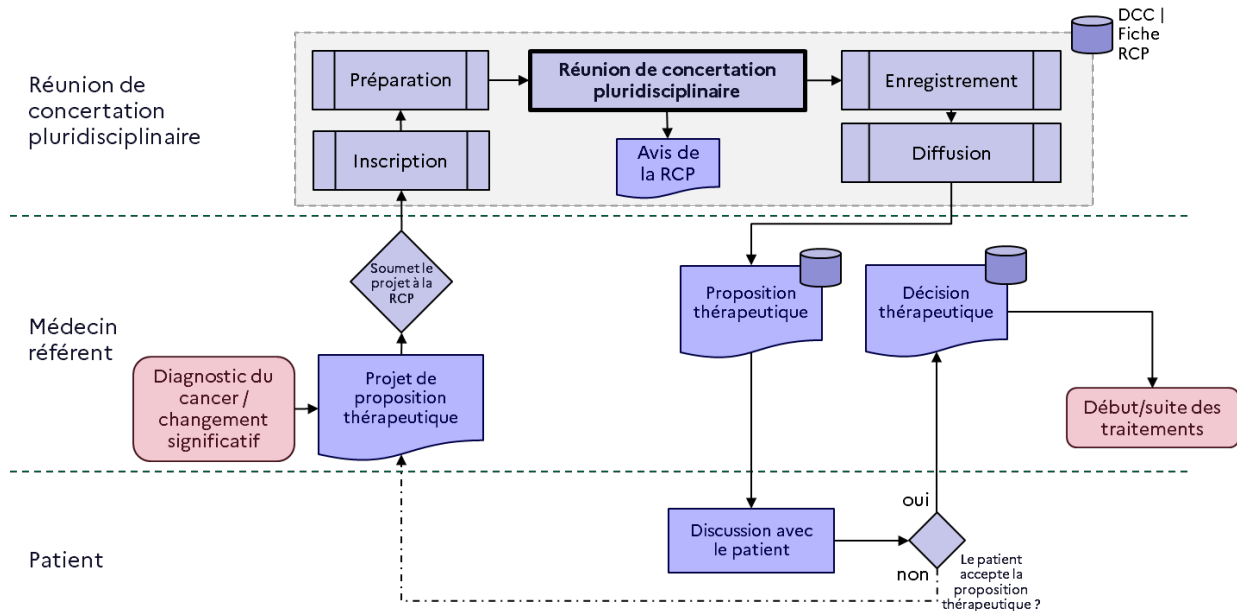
Réunion de concertation pluridisciplinaire

DCC | Fiche RCP

Préparation

Réunion de concertation pluridisciplinaire

Enregistrement

Inscription

Avis de la RCP

Diffusion

Médecin référent

Soumet le projet à la RCP

Proposition thérapeutique

Décision thérapeutique

Diagnostic du cancer / changement significatif

Projet de proposition thérapeutique

Début/suite des traitements

Patient

oui

Discussion avec le patient

non

Le patient accepte la proposition thérapeutique ?